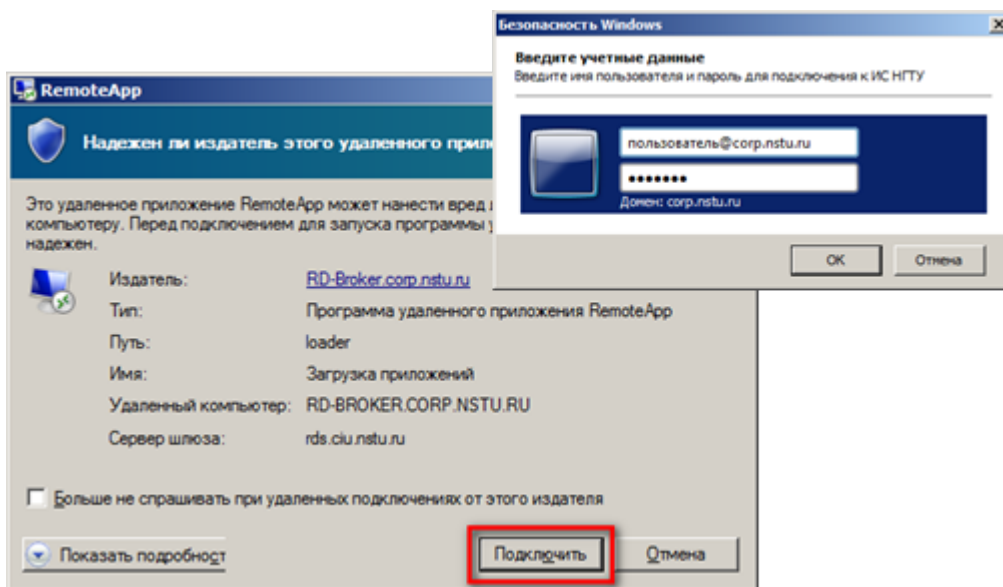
RemoteApp

Надежен ли издатель этого удаленного прил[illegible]

Это удаленное приложение RemoteApp может нанести вред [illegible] компьютеру. Перед подключением для запуска программы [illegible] надежен.

Издатель: RD-Broker.corp.nstu.ru
Тип: Программа удаленного приложения RemoteApp
Путь: loader
Имя: Загрузка приложений
Удаленный компьютер: RD-BROKER.CORP.NSTU.RU
Сервер шлюза: rds.ciu.nstu.ru

Больше не спрашивать при удаленных подключениях от этого издателя

Показать подробност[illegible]

Подключить

Отмена

Безопасность Windows

Введите учетные данные
Введите имя пользователя и пароль для подключения к ИС НГТУ

пользователь@corp.nstu.ru
•••••••
Домен: corp.nstu.ru

ОК

Отмена